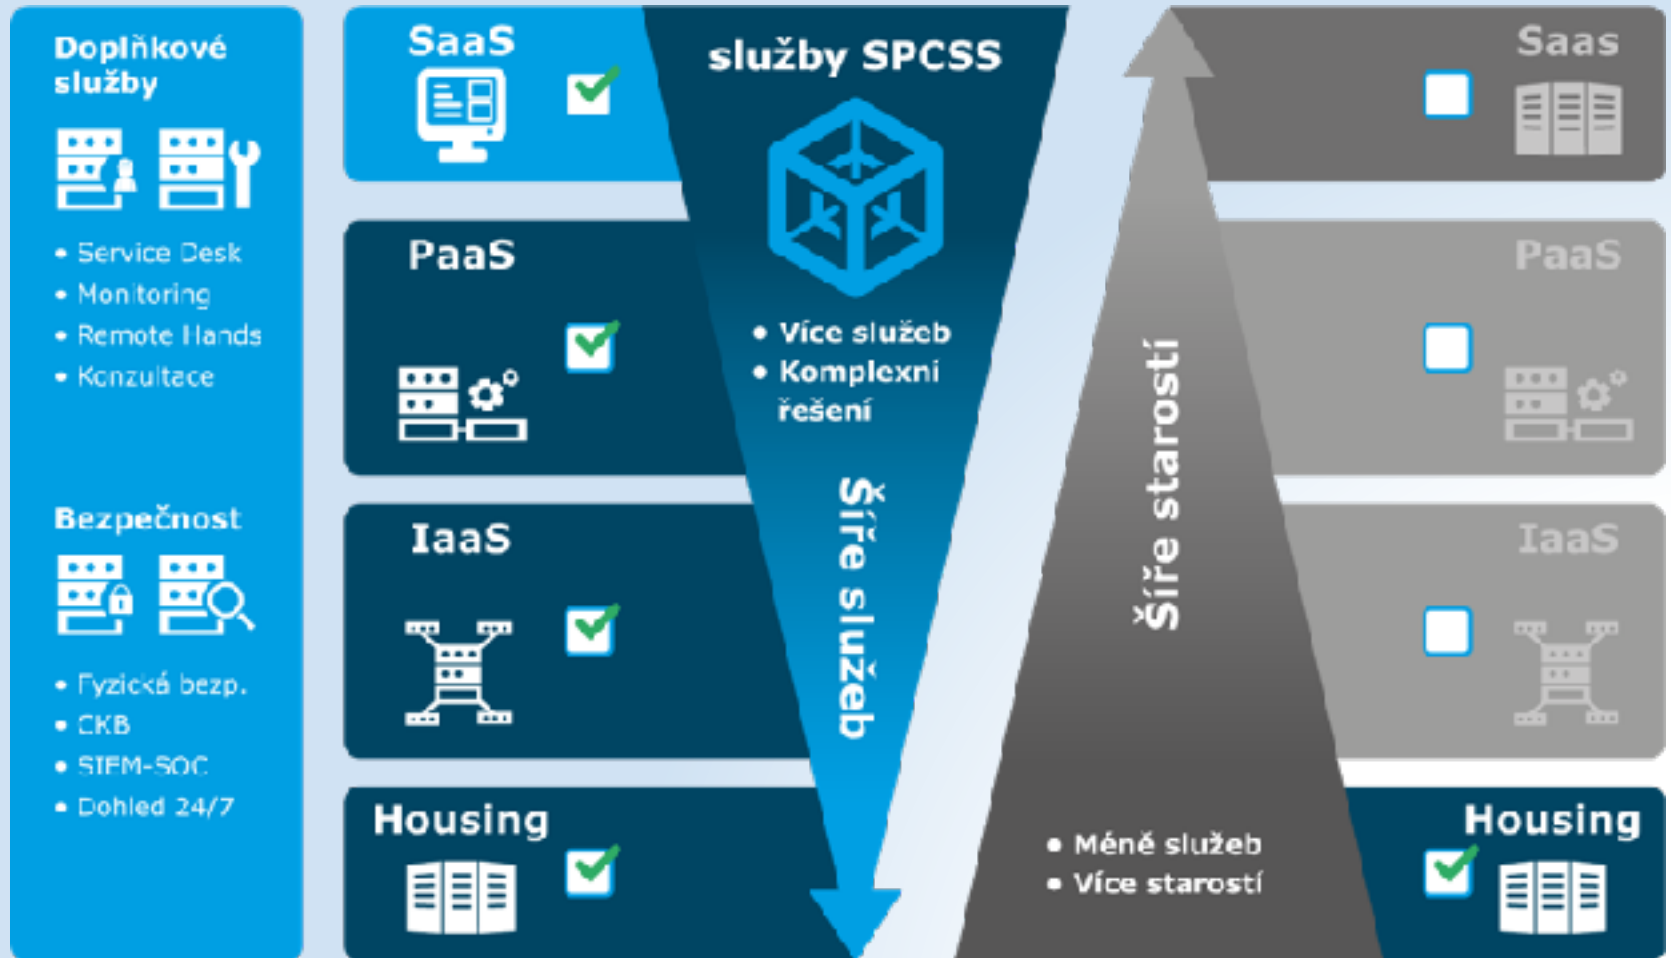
Doplňkové služby

• Service Desk
• Monitoring
• Remote Hands
• Konzultace

Bezpečnost

• Fyzická bezp.
• CKB
• SIEM-SOC
• Dohled 24/7

SaaS

PaaS

IaaS

Housing

služby SPCSS

• Více služeb
• Komplexní řešení

Šíře služeb

Šíře starostí

• Méně služeb
• Více starostí

Saas

PaaS

IaaS

Housing